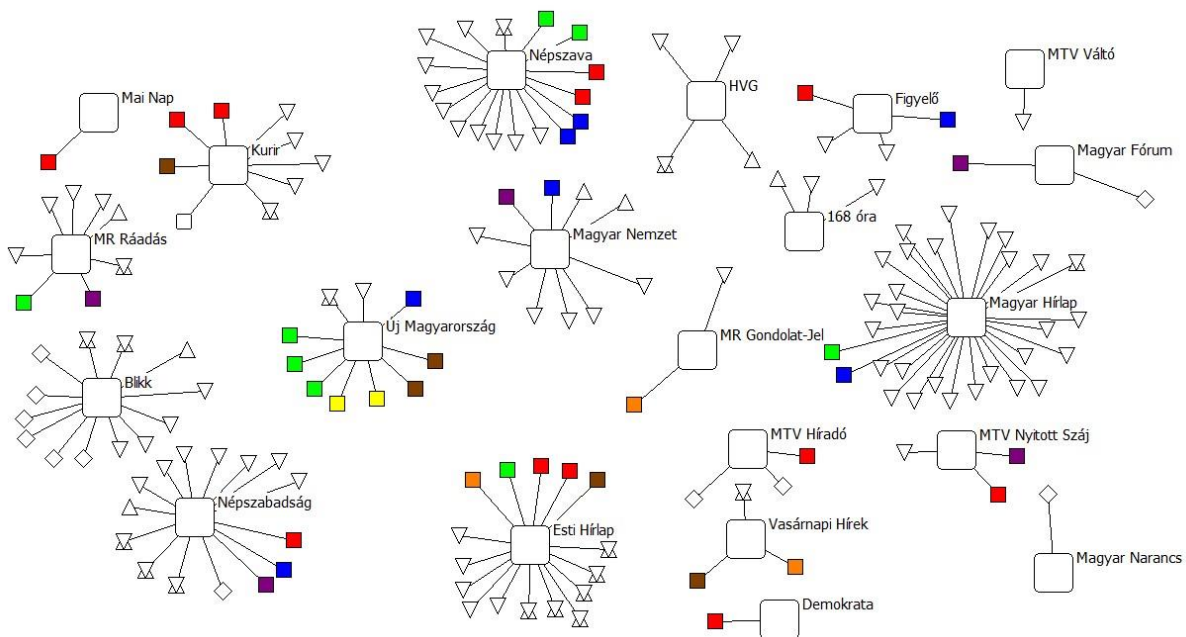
Népszava

HVG

MTV Váltó

Mai Nap

Figyelő

Kurir

Magyar Fórum

168 óra

MR Ráadás

Magyar Nemzet

Magyar Hírlap

Új Magyarország

MR Gondolat-Jel

Blikk

Népszabadság

MTV Híradó

MTV Nyitott Száj

Esti Hírlap

Vasárnapi Hírek

Magyar Narancs

Demokrata